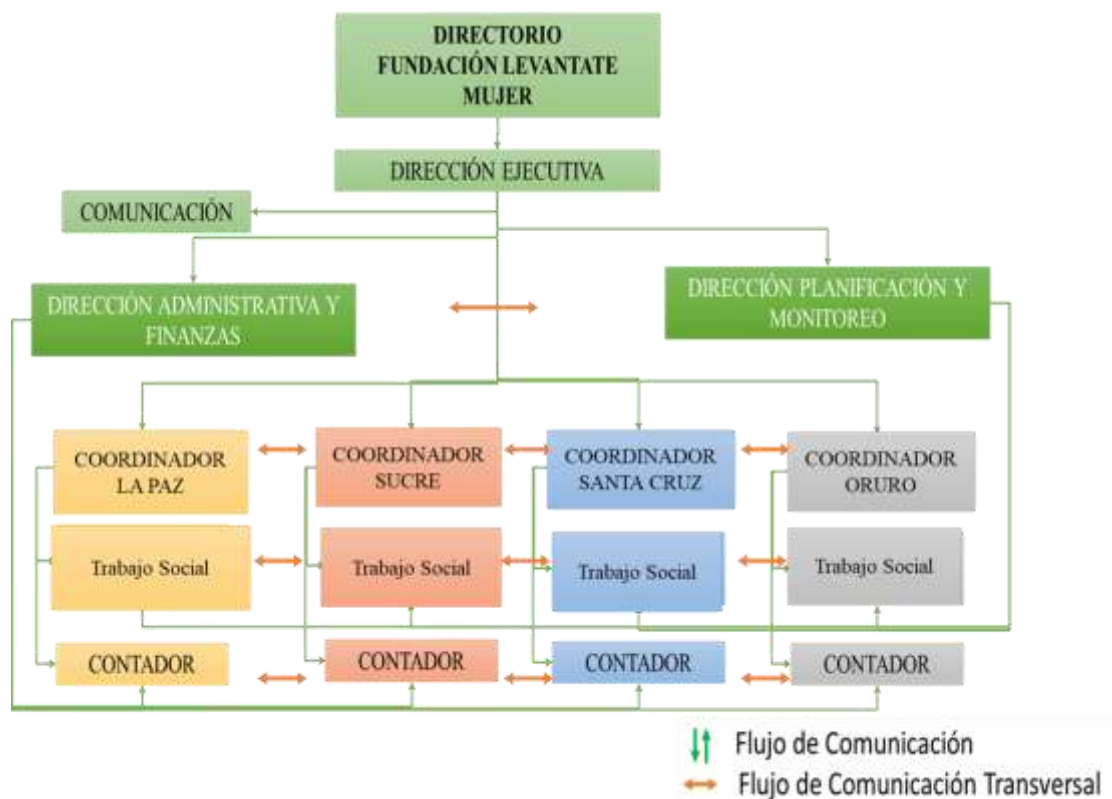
DIRECTORIO
FUNDACIÓN LEVANTATE
MUJER

DIRECCIÓN EJECUTIVA

COMUNICACIÓN

DIRECCIÓN ADMINISTRATIVA Y FINANZAS

DIRECCIÓN PLANIFICACIÓN Y MONITOREO

COORDINADOR LA PAZ

COORDINADOR SUCRE

COORDINADOR SANTA CRUZ

COORDINADOR ORURO

Trabajo Social

Trabajo Social

Trabajo Social

Trabajo Social

CONTADOR

CONTADOR

CONTADOR

CONTADOR

Flujo de Comunicación

Flujo de Comunicación Transversal